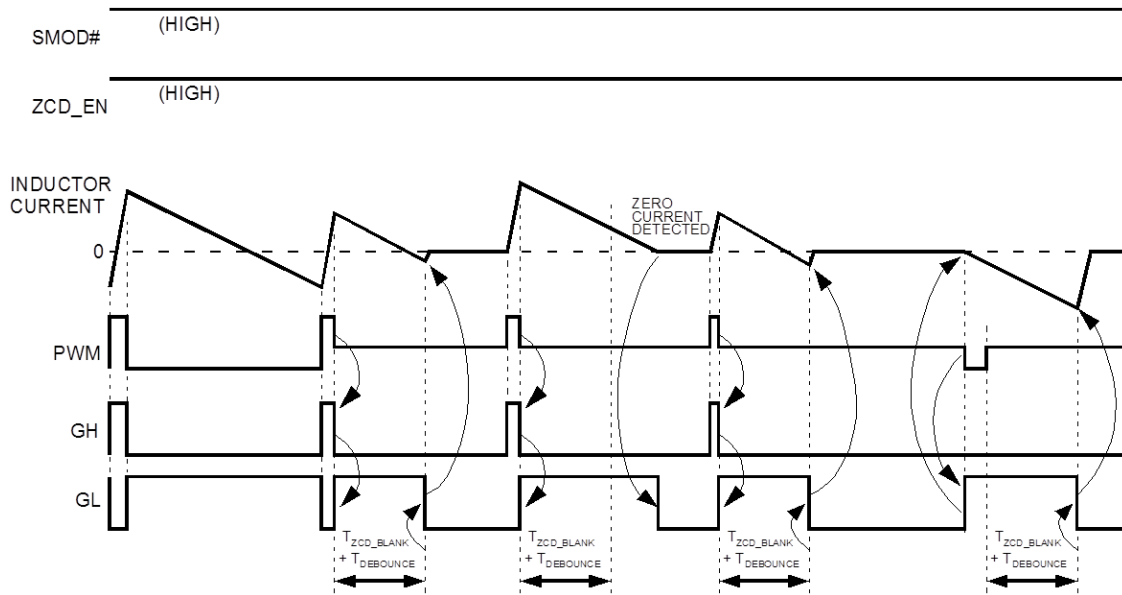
SMOD# (HIGH)

ZCD_EN (HIGH)

INDUCTOR CURRENT

0

ZERO CURRENT DETECTED

PWM

GH

GL

$T_{ZCD\_BLANK}$ + $T_{DEBOUNCE}$

$T_{ZCD\_BLANK}$ + $T_{DEBOUNCE}$

$T_{ZCD\_BLANK}$ + $T_{DEBOUNCE}$

$T_{ZCD\_BLANK}$ + $T_{DEBOUNCE}$